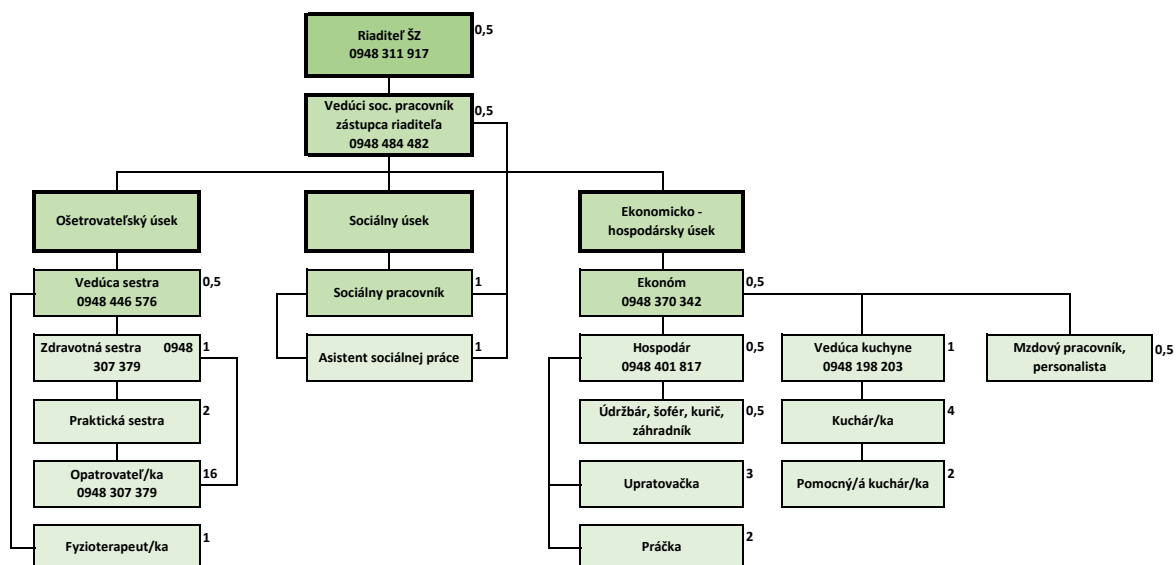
Riaditeľ ŠZ
0948 311 917
0,5

Vedúci soc. pracovník
zástupca riaditeľa
0948 484 482
0,5

Ošetrovateľský úsek

Sociálny úsek

Ekonomicko - hospodársky úsek

Vedúca sestra
0948 446 576
0,5

Zdravotná sestra 0948 307 379
1

Praktická sestra
2

Opatrovateľ/ka
0948 307 379
16

Fyzioterapeut/ka
1

Sociálny pracovník
1

Asistent sociálnej práce
1

Ekonóm
0948 370 342
0,5

Hospodár
0948 401 817
0,5

Údržbár, šofér, kurič, záhradník
0,5

Upratovačka
3

Práčka
2

Vedúca kuchyne
0948 198 203
1

Kuchár/ka
4

Pomocný/á kuchár/ka
2

Mzdový pracovník, personalista
0,5